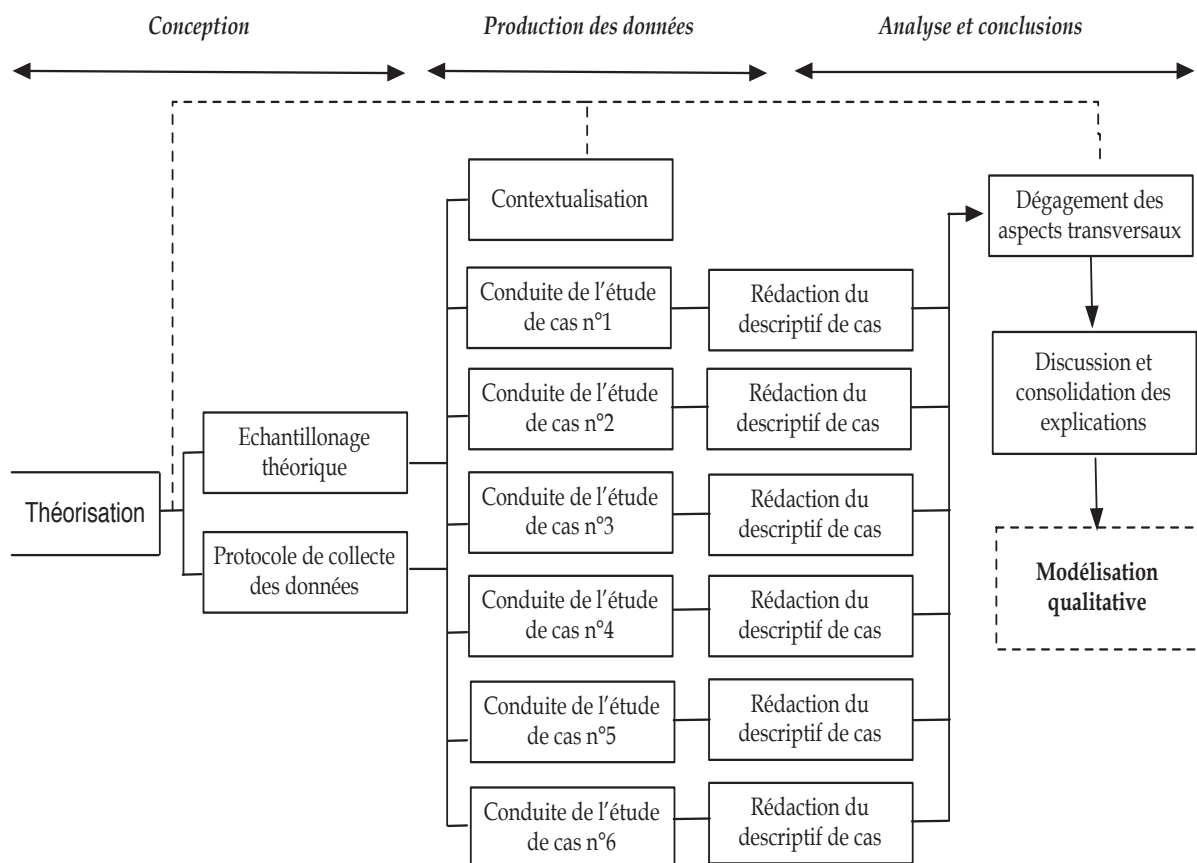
Conception

Production des données

Analyse et conclusions

Contextualisation

Dégagement des aspects transversaux

Conduite de l'étude de cas n°1

Rédaction du descriptif de cas

Discussion et consolidation des explications

Conduite de l'étude de cas n°2

Rédaction du descriptif de cas

Echantillonage théorique

Théorisation

Conduite de l'étude de cas n°3

Rédaction du descriptif de cas

Protocole de collecte des données

Modélisation qualitative

Conduite de l'étude de cas n°4

Rédaction du descriptif de cas

Conduite de l'étude de cas n°5

Rédaction du descriptif de cas

Conduite de l'étude de cas n°6

Rédaction du descriptif de cas